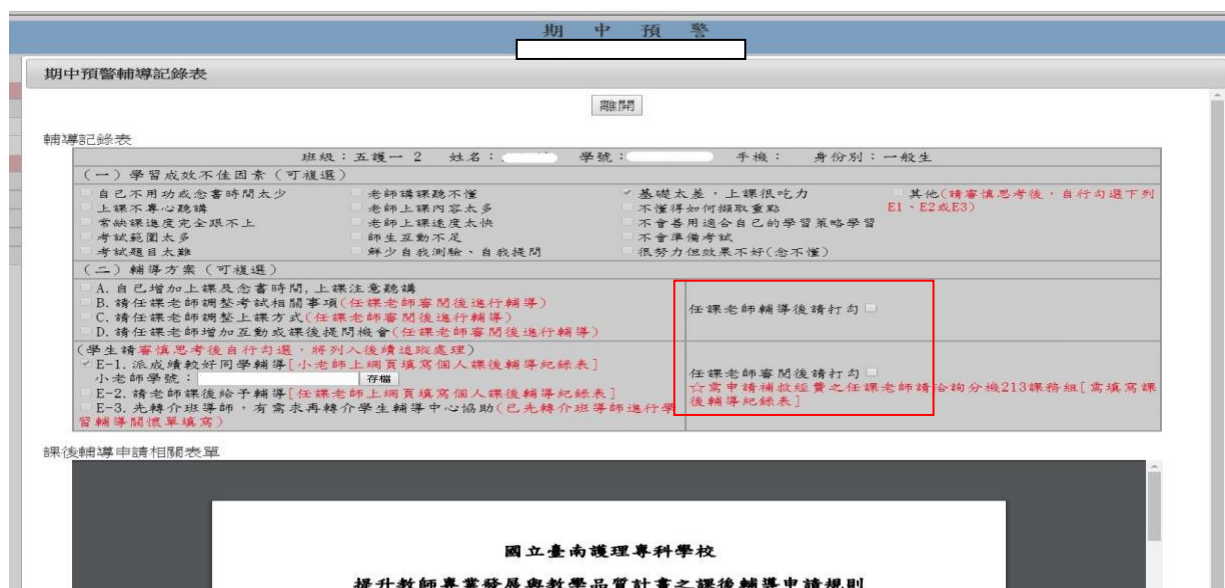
期 中 預 警

期中預警輔導記錄表

離開

輔導記錄表

班級：五護一 2 姓名：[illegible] 學號：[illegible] 手機： 身份別：一般生

（一）學習成效不佳因素（可複選）

自己不用功或念書時間太少
老師講課聽不懂
基礎太差，上課很吃力
其他（請審慎思考後，自行勾選下列E1、E2或E3）
上課不專心聽講
老師上課內容太多
不懂得如何擷取重點
常缺課進度完全跟不上
老師上課速度太快
不會善用適合自己的學習策略學習
考試範圍太多
師生互動不足
不會準備考試
考試題目太難
缺少自我測驗、自我提問
很努力但效果不好(念不懂)

（二）輔導方案（可複選）

A. 自己增加上課及念書時間，上課注意聽講
B. 請任課老師調整考試相關事項（任課老師審閱後進行輔導）
C. 請任課老師調整上課方式（任課老師審閱後進行輔導）
D. 請任課老師增加互動或課後提問機會（任課老師審閱後進行輔導）

任課老師輔導後請打勾

（學生請審慎思考後自行勾選，將列入後續追蹤處理）
E-1. 派成績較好同學輔導［小老師上網頁填寫個人課後輔導紀錄表］
小老師學號： 存檔
E-2. 請老師課後給予輔導［任課老師上網頁填寫個人課後輔導紀錄表］
E-3. 先轉介班導師，有需求再轉介學生輔導中心協助（已先轉介班導師進行學習輔導關懷單填寫）

任課老師審閱後請打勾
☆需申請補救經費之任課老師請洽詢分機213課務組［需填寫課後輔導紀錄表］

課後輔導申請相關表單

國立臺南護理專科學校

提升教師專業發展與教學品質計畫之課後輔導申請規則